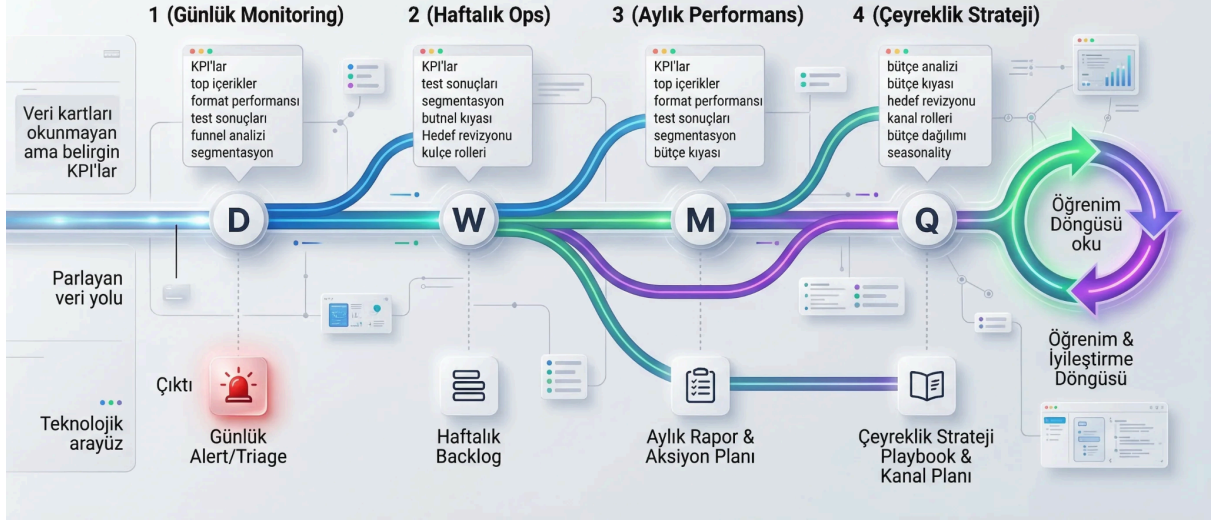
1 (Günlük Monitoring)

2 (Haftalık Ops)

3 (Aylık Performans)

4 (Çeyreklik Strateji)

Veri kartları okunmayan ama belirgin KPI'lar

KPI'lar
top içerikler
format performansı
test sonuçları
funnel analizi
segmentasyon

KPI'lar
test sonuçları
segmentasyon
butnel kıyası
Hedef revizyonu
kulçe rolleri

KPI'lar
top içerikler
format performansı
test sonuçları
segmentasyon
bütçe kıyası

bütçe analizi
bütçe kıyası
hedef revizyonu
kanal rolleri
bütçe dağılımı
seasonality

D

W

M

Q

Öğrenim Döngüsü oku

Parlayan veri yolu

Öğrenim & İyileştirme Döngüsü

Çıktı

Teknolojik arayüz

Günlük Alert/Triage

Haftalık Backlog

Aylık Rapor & Aksiyon Planı

Çeyreklik Strateji Playbook & Kanal Planı